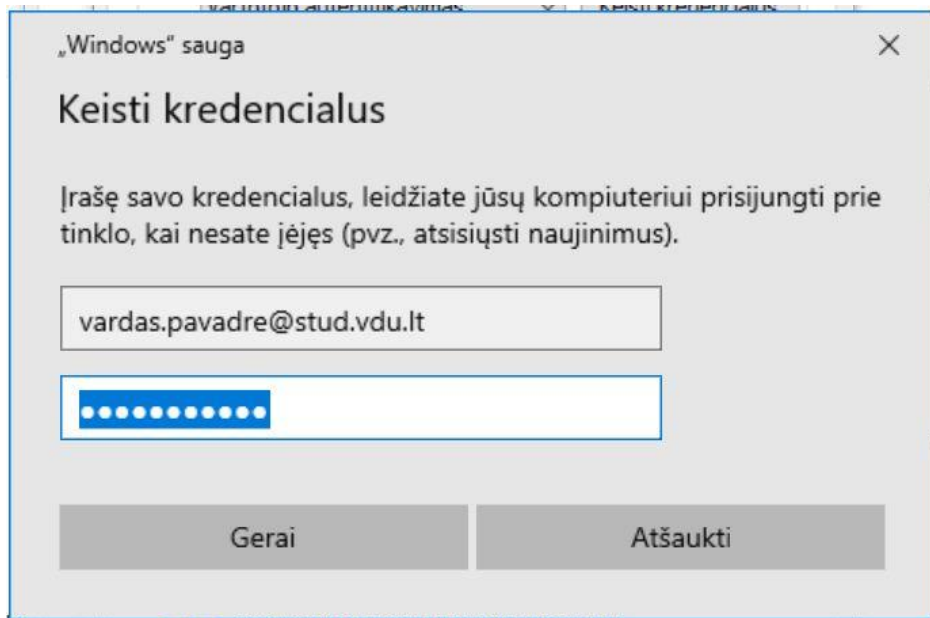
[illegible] ✕ Keisti kredencialus

„Windows“ sauga

×

Keisti kredencialus

Įrašę savo kredencialus, leidžiate jūsų kompiuteriui prisijungti prie tinklo, kai nesate įėję (pvz., atsisiųsti naujinimus).

vardas.pavadre@stud.vdu.lt

●●●●●●●●●●●

Gerai

Atšaukti